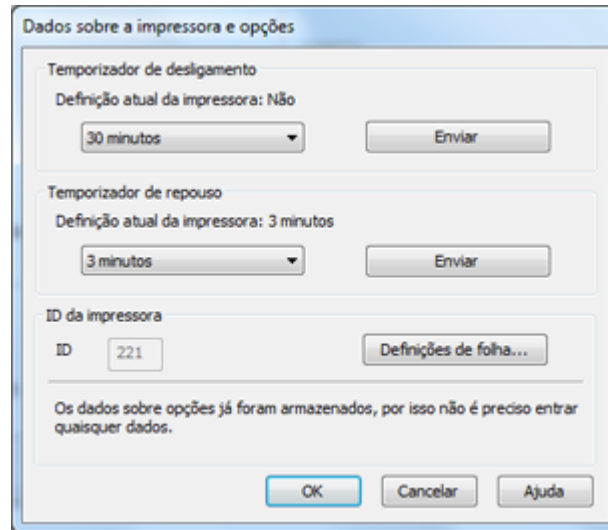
Dados sobre a impressora e opções

Temporizador de desligamento

Definição atual da impressora: Não

30 minutos

Enviar

Temporizador de repouso

Definição atual da impressora: 3 minutos

3 minutos

Enviar

ID da impressora

ID

221

Definições de folha...

Os dados sobre opções já foram armazenados, por isso não é preciso entrar quaisquer dados.

OK

Cancelar

Ajuda